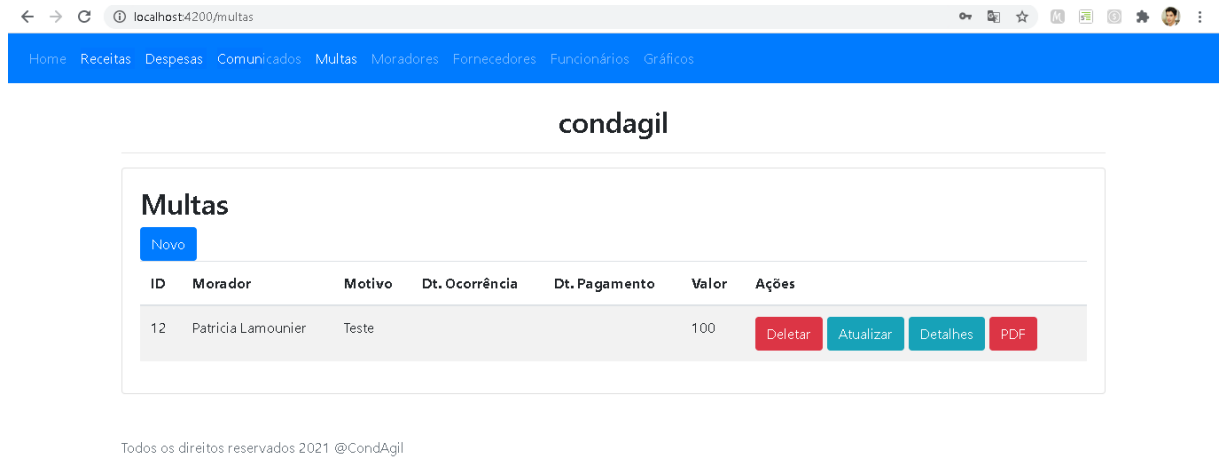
localhost:4200/multas

Home Receitas Despesas Comunicados Multas Moradores Fornecedores Funcionários Gráficos

condagil

Multas

Novo

| ID | Morador | Motivo | Dt. Ocorrência | Dt. Pagamento | Valor | Ações |
|---|---|---|---|---|---|---|
| 12 | Patricia Lamounier | Teste | | | 100 | Deletar Atualizar Detalhes PDF |

Todos os direitos reservados 2021 @CondAgil